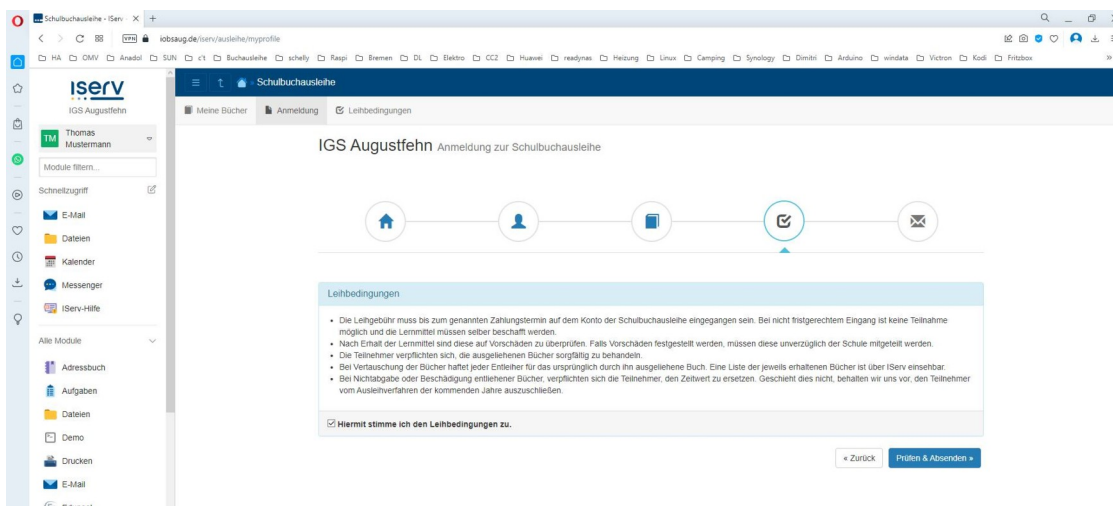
Schulbuchausleihe - IServ ×  +

VPN iobsaug.de/iserv/ausleihe/myprofile

HA OMV Anadol SUN c't Buchausleihe schelly Raspi Bremen DL Elektro CC2 Huawei readynas Heizung Linux Camping Synology Dimitri Arduino windata Victron Kodi Fritzbox

IServ
IGS Augustfehn

TM Thomas Mustermann

Module filtern...

Schnellzugriff

E-Mail
Dateien
Kalender
Messenger
IServ-Hilfe

Alle Module

Adressbuch
Aufgaben
Dateien
Demo
Drucken
E-Mail

Schulbuchausleihe

Meine Bücher | Anmeldung | Leihbedingungen

IGS Augustfehn Anmeldung zur Schulbuchausleihe

Leihbedingungen

- Die Leihgebühr muss bis zum genannten Zahlungstermin auf dem Konto der Schulbuchausleihe eingegangen sein. Bei nicht fristgerechtem Eingang ist keine Teilnahme möglich und die Lernmittel müssen selber beschafft werden.
- Nach Erhalt der Lernmittel sind diese auf Vorschäden zu überprüfen. Falls Vorschäden festgestellt werden, müssen diese unverzüglich der Schule mitgeteilt werden.
- Die Teilnehmer verpflichten sich, die ausgeliehenen Bücher sorgfältig zu behandeln.
- Bei Vertauschung der Bücher haftet jeder Entleiher für das ursprünglich durch ihn ausgeliehene Buch. Eine Liste der jeweils erhaltenen Bücher ist über IServ einsehbar.
- Bei Nichtabgabe oder Beschädigung entliehener Bücher, verpflichten sich die Teilnehmer, den Zeitwert zu ersetzen. Geschieht dies nicht, behalten wir uns vor, den Teilnehmer vom Ausleihverfahren der kommenden Jahre auszuschließen.

☑ Hiermit stimme ich den Leihbedingungen zu.

« Zurück   Prüfen & Absenden »